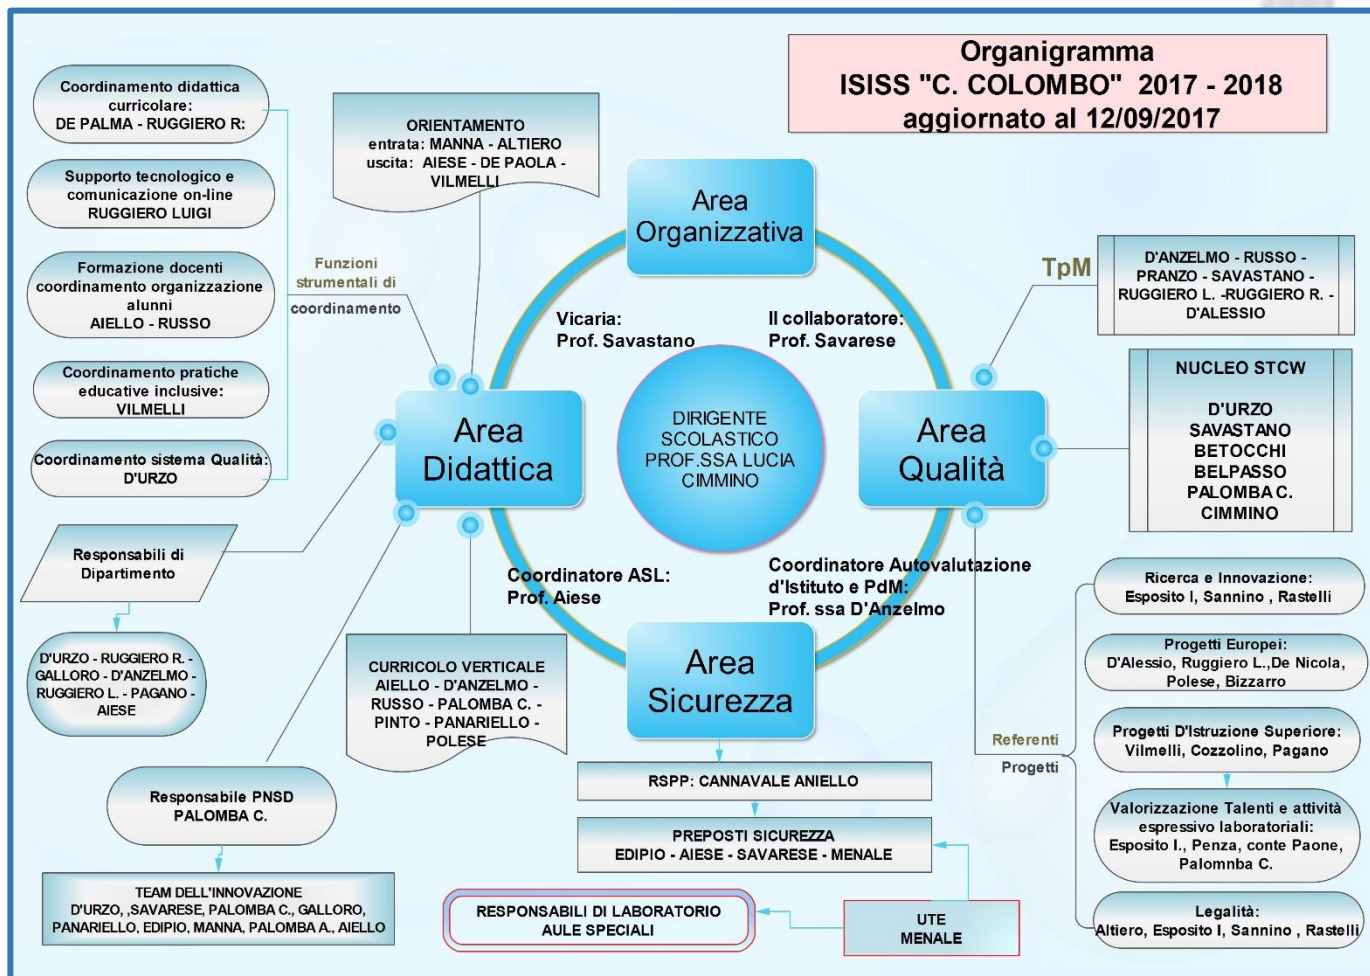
Organigramma
ISISS "C. COLOMBO" 2017 - 2018
aggiornato al 12/09/2017

Coordinamento didattica curricolare:
DE PALMA - RUGGIERO R.

Supporto tecnologico e comunicazione on-line
RUGGIERO LUIGI

Formazione docenti coordinamento organizzazione alunni
AIELLO - RUSSO

Coordinamento pratiche educative inclusive:
VILMELLI

Coordinamento sistema Qualità:
D'URZO

Funzioni strumentali di coordinamento

ORIENTAMENTO
entrata: MANNA - ALTIERO
uscita: AIESE - DE PAOLA - VILMELLI

Area Organizzativa

TpM

D'ANZELMO - RUSSO - PRANZO - SAVASTANO - RUGGIERO L. -RUGGIERO R. - D'ALESSIO

NUCLEO STCW
D'URZO
SAVASTANO
BETOCCHI
BELPASSO
PALOMBA C.
CIMMINO

Vicaria:
Prof. Savastano

Il collaboratore:
Prof. Savarese

Area Didattica

DIRIGENTE SCOLASTICO PROF.SSA LUCIA CIMMINO

Area Qualità

Responsabili di Dipartimento

D'URZO - RUGGIERO R. - GALLORO - D'ANZELMO - RUGGIERO L. - PAGANO - AIESE

Coordinatore ASL:
Prof. Aiese

Coordinatore Autovalutazione d'Istituto e PdM:
Prof. ssa D'Anzelmo

CURRICOLO VERTICALE
AIELLO - D'ANZELMO - RUSSO - PALOMBA C. - PINTO - PANARIELLO - POLESE

Area Sicurezza

Ricerca e Innovazione:
Esposito I, Sannino , Rastelli

Progetti Europei:
D'Alessio, Ruggiero L.,De Nicola, Polese, Bizzarro

Progetti D'Istruzione Superiore:
Vilmelli, Cozzolino, Pagano

Referenti Progetti

Valorizzazione Talenti e attività espressivo laboratoriali:
Esposito I., Penza, conte Paone, Palomnba C.

Legalità:
Altiero, Esposito I, Sannino , Rastelli

Responsabile PNSD
PALOMBA C.

RSPP: CANNAVALE ANIELLO

PREPOSTI SICUREZZA
EDIPIO - AIESE - SAVARESE - MENALE

TEAM DELL'INNOVAZIONE
D'URZO, ,SAVARESE, PALOMBA C., GALLORO, PANARIELLO, EDIPIO, MANNA, PALOMBA A., AIELLO

RESPONSABILI DI LABORATORIO AULE SPECIALI

UTE
MENALE